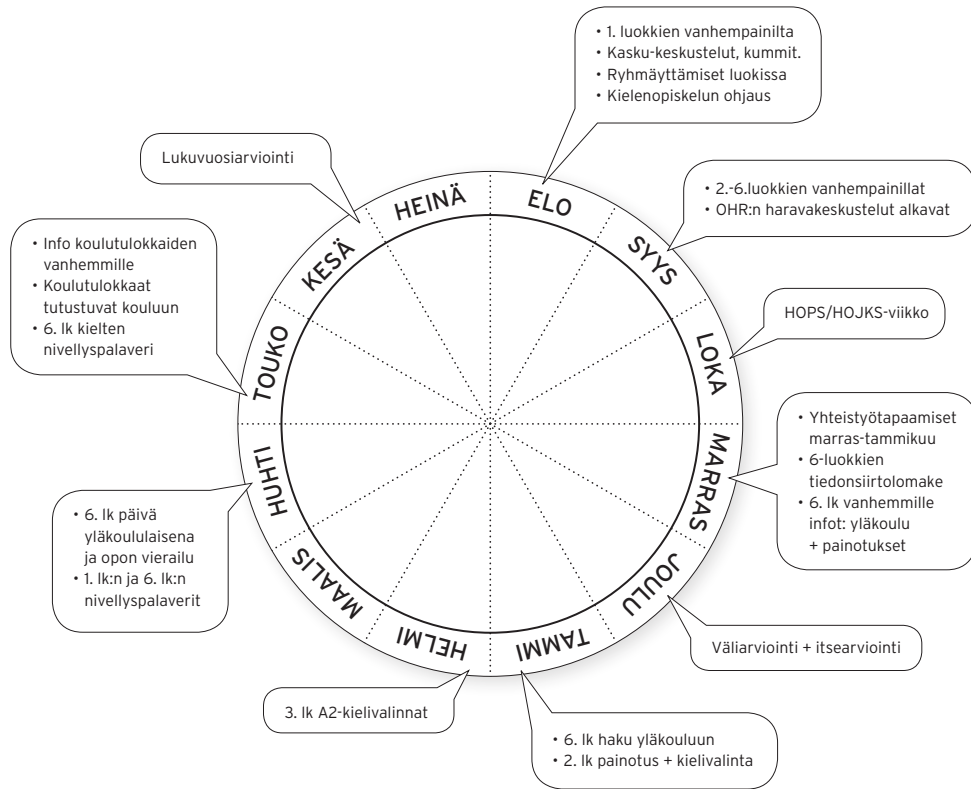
• 1. luokkien vanhempainilta
• Kasku-keskustelut, kummit.
• Ryhmäyttämiset luokissa
• Kielenopiskelun ohjaus

Lukuvuosiarviointi

• 2.-6.luokkien vanhempainillat
• OHR:n haravakeskustelut alkavat

• Info koulutulokkaiden vanhemmille
• Koulutulokkaat tutustuvat kouluun
• 6. lk kielten nivellyspalaveri

HOPS/HOJKS-viikko

• Yhteistyötapaamiset marras-tammikuu
• 6-luokkien tiedonsiirtolomake
• 6. lk vanhemmille infot: yläkoulu + painotukset

• 6. lk päivä yläkoululaisena ja opon vierailu
• 1. lk:n ja 6. lk:n nivellyspalaverit

Väliarviointi + itsearviointi

3. lk A2-kielivalinnat

• 6. lk haku yläkouluun
• 2. lk painotus + kielivalinta

HEINÄ
ELO
SYYS
LOKA
MARRAS
JOULU
TAMMI
HELMI
MAALIS
HUHTI
TOUKO
KESÄ